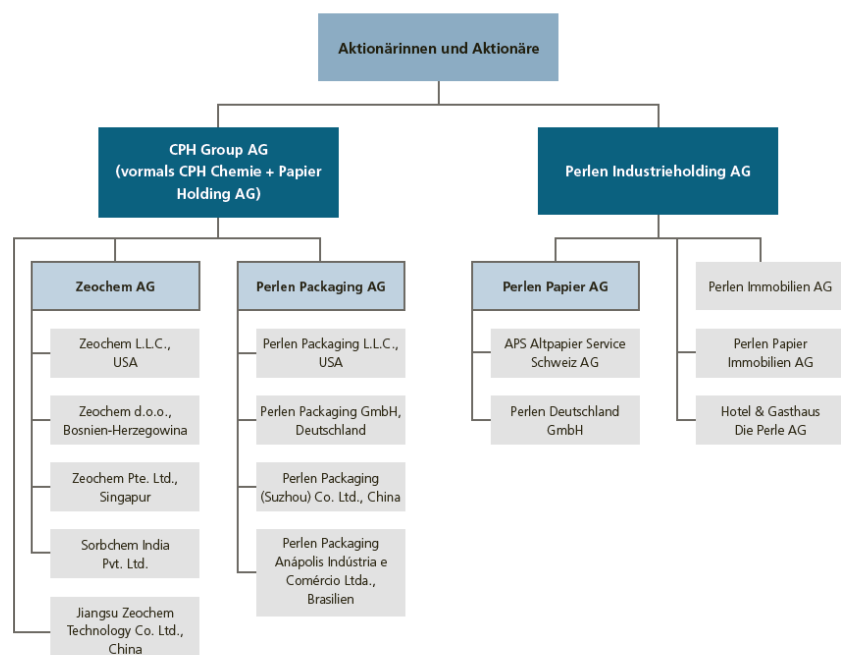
Aktionärinnen und Aktionäre

CPH Group AG
(vormals CPH Chemie + Papier Holding AG)

Perlen Industrieholding AG

Zeochem AG

Zeochem L.L.C., USA

Zeochem d.o.o., Bosnien-Herzegowina

Zeochem Pte. Ltd., Singapur

Sorbchem India Pvt. Ltd.

Jiangsu Zeochem Technology Co. Ltd., China

Perlen Packaging AG

Perlen Packaging L.L.C., USA

Perlen Packaging GmbH, Deutschland

Perlen Packaging (Suzhou) Co. Ltd., China

Perlen Packaging Anápolis Indústria e Comércio Ltda., Brasilien

Perlen Papier AG

APS Altpapier Service Schweiz AG

Perlen Deutschland GmbH

Perlen Immobilien AG

Perlen Papier Immobilien AG

Hotel & Gasthaus Die Perle AG